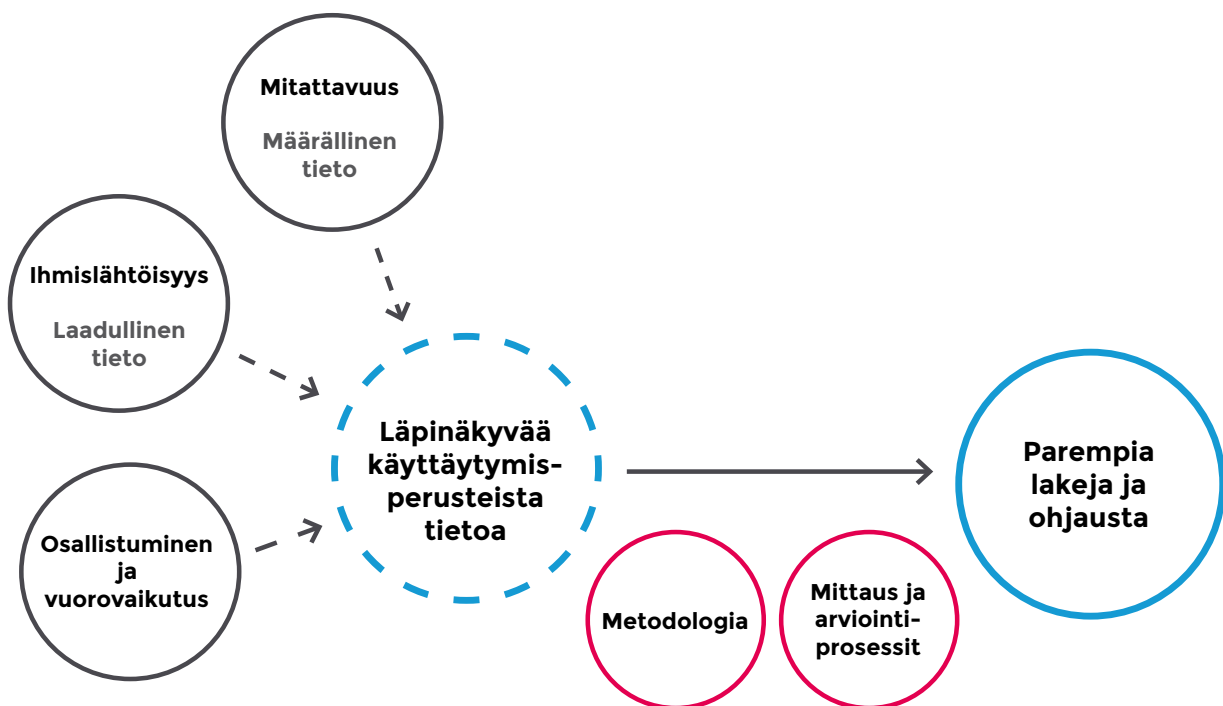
Mitattavuus

Määrällinen tieto

Ihmislähtöisyys

Laadullinen tieto

Osallistuminen ja vuorovaikutus

Läpinäkyvää käyttäytymisperusteista tietoa

Parempia lakeja ja ohjausta

Metodologia

Mittaus ja arviointiprosessit